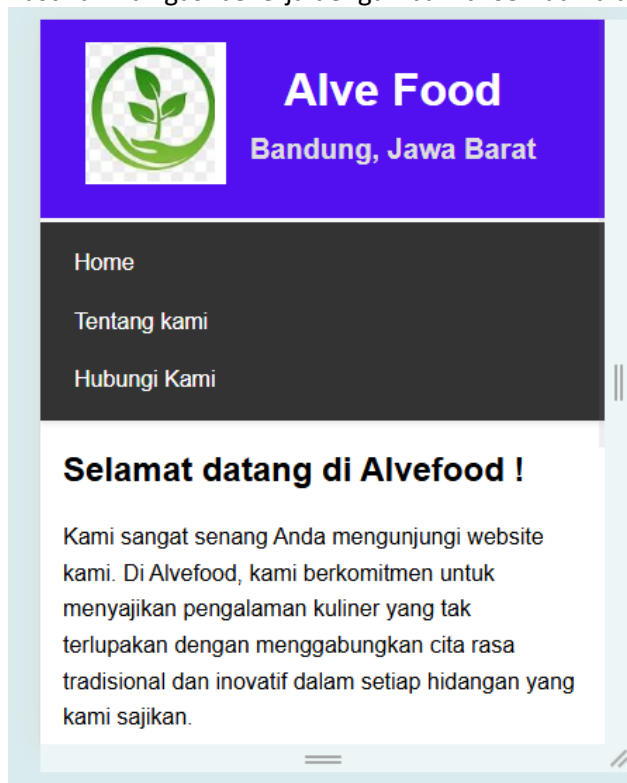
Alve Food

Bandung, Jawa Barat

Home

Tentang kami

Hubungi Kami

Selamat datang di Alvefood !

Kami sangat senang Anda mengunjungi website kami. Di Alvefood, kami berkomitmen untuk menyajikan pengalaman kuliner yang tak terlupakan dengan menggabungkan cita rasa tradisional dan inovatif dalam setiap hidangan yang kami sajikan.